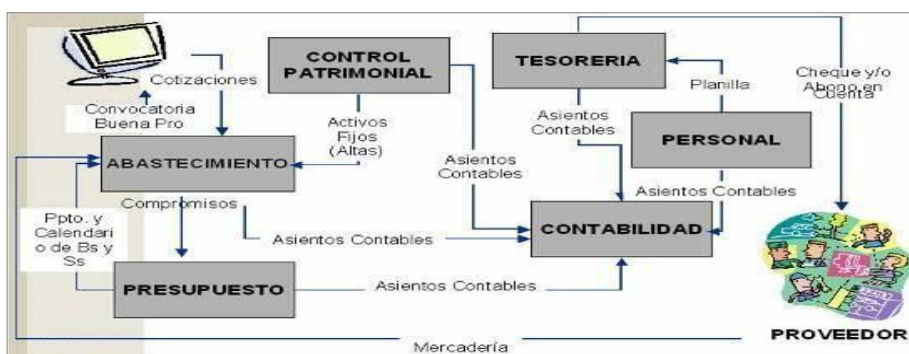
CONTROL PATRIMONIAL

TESORERIA

Cheque y/o Abono en Cuenta

Cotizaciones

Convocatoria Buena Pro

Activos Fijos (Altas)

Planilla

Asientos Contables

PERSONAL

ABASTECIMIENTO

Asientos Contables

Asientos Contables

Compromisos

Ppto. y Calendario de Bs y Ss

Asientos Contables

CONTABILIDAD

PRESUPUESTO

Asientos Contables

PROVEEDOR

Mercadería